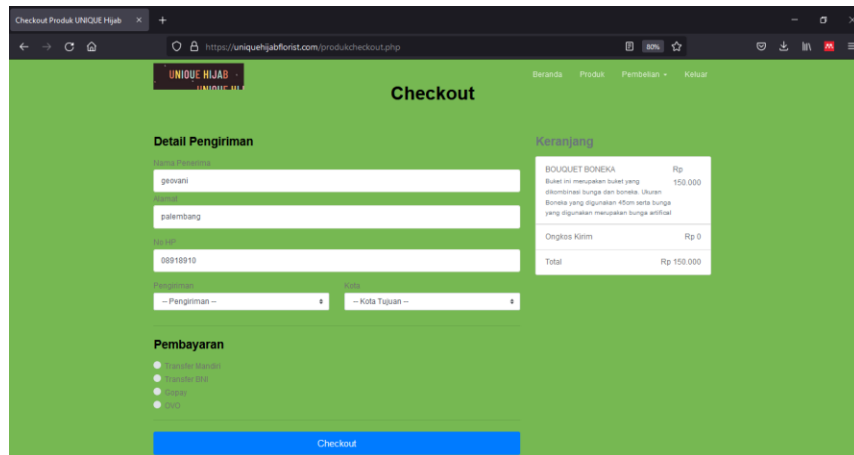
Checkout Produk UNIQUE Hijab ×
+
https://uniquehijabflorist.com/produkcheckout.php
80%
UNIQUE HIJAB
Checkout
Beranda Produk Pembelian Keluar
Detail Pengiriman
Nama Penerima
geovani
Alamat
palembang
No HP
08918910
Pengiriman
-- Pengiriman --
Kota
-- Kota Tujuan --
Pembayaran
Transfer Mandiri
Transfer BNI
Gopay
OVO
Checkout
Keranjang
BOUQUET BONEKA
Rp 150.000
Buket ini merupakan buket yang dikombinasi bunga dan boneka. Ukuran Boneka yang digunakan 45cm serta bunga yang digunakan merupakan bunga artifical
Ongkos Kirim
Rp 0
Total
Rp 150.000